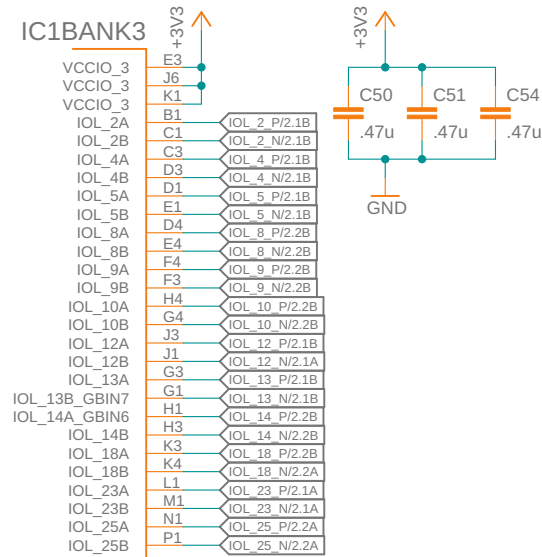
IC1BANK3

+3V3

VCCIO_3 E3
VCCIO_3 J6
VCCIO_3 K1
IOL_2A B1 IOL_2_P/2.1B
IOL_2B C1 IOL_2_N/2.1B
IOL_4A C3 IOL_4_P/2.1B
IOL_4B D3 IOL_4_N/2.1B
IOL_5A D1 IOL_5_P/2.1B
IOL_5B E1 IOL_5_N/2.1B
IOL_8A D4 IOL_8_P/2.2B
IOL_8B E4 IOL_8_N/2.2B
IOL_9A F4 IOL_9_P/2.2B
IOL_9B F3 IOL_9_N/2.2B
IOL_10A H4 IOL_10_P/2.2B
IOL_10B G4 IOL_10_N/2.2B
IOL_12A J3 IOL_12_P/2.1B
IOL_12B J1 IOL_12_N/2.1A
IOL_13A G3 IOL_13_P/2.1B
IOL_13B_GBIN7 G1 IOL_13_N/2.1B
IOL_14A_GBIN6 H1 IOL_14_P/2.2B
IOL_14B H3 IOL_14_N/2.2B
IOL_18A K3 IOL_18_P/2.2B
IOL_18B K4 IOL_18_N/2.2A
IOL_23A L1 IOL_23_P/2.1A
IOL_23B M1 IOL_23_N/2.1A
IOL_25A N1 IOL_25_P/2.2A
IOL_25B P1 IOL_25_N/2.2A

+3V3

C50 .47u
C51 .47u
C54 .47u

GND